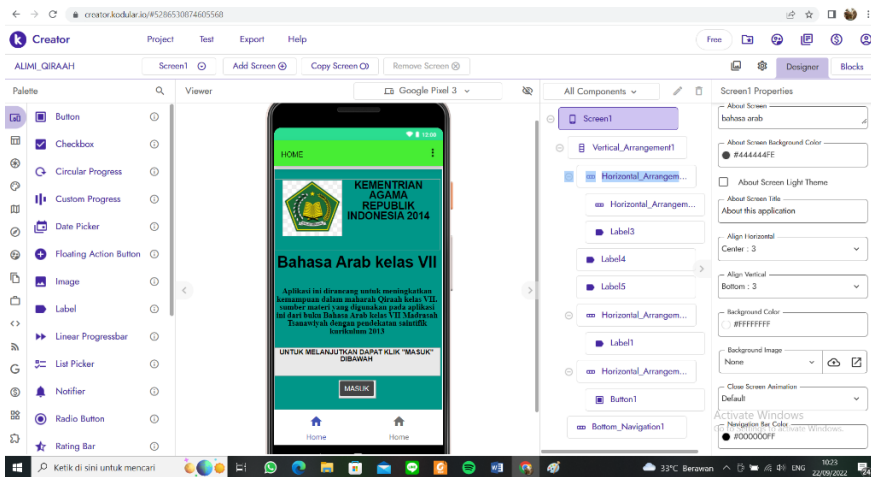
creator.kodular.io/#5286530874605560

Creator Project Test Export Help Free

ALIMI_QIRAAH Screen1 Add Screen Copy Screen Remove Screen Designer Blocks

Palette Viewer Google Pixel 3 All Components Screen1 Properties

Button
Checkbox
Circular Progress
Custom Progress
Date Picker
Floating Action Button
Image
Label
Linear Progressbar
List Picker
Notifier
Radio Button
Rating Bar

12:00
HOME

KEMENTRIAN AGAMA REPUBLIK INDONESIA 2014

Bahasa Arab kelas VII

Aplikasi ini dirancang untuk meningkatkan kemampuan dalam maharah Qiraah kelas VII, sumber materi yang digunakan pada aplikasi ini dari buku Bahasa Arab kelas VII Madrasah Tsanawiyah dengan pendekatan saintifik kurikulum 2013

UNTUK MELANJUTKAN DAPAT KLIK "MASUK" DIBAWAH

MASUK

Home Home

Screen1
Vertical_Arrangement1
Horizontal_Arrangem...
Horizontal_Arrangem...
Label3
Label4
Label5
Horizontal_Arrangem...
Label1
Horizontal_Arrangem...
Button1
Bottom_Navigation1

About Screen
bahasa arab
About Screen Background Color
#444444FE
About Screen Light Theme
About Screen Title
About this application
Align Horizontal
Center : 3
Align Vertical
Bottom : 3
Background Color
#FFFFFFFF
Background Image
None
Close Screen Animation
Default
Navigation Bar Color
#000000FF

Activate Windows
Go to Settings to activate Windows.

Ketik di sini untuk mencari
33°C Berawan ENG 10:23 22/09/2022